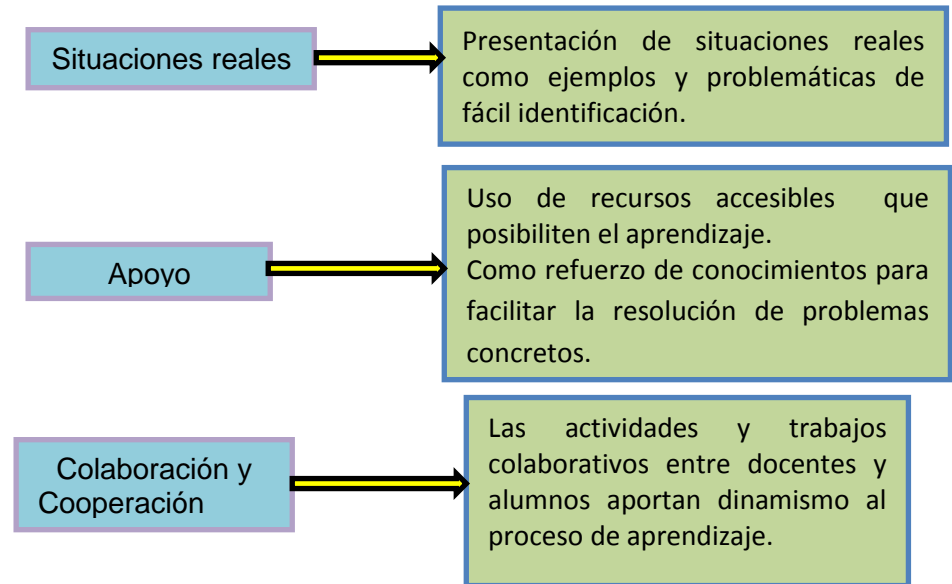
Situaciones reales

Presentación de situaciones reales como ejemplos y problemáticas de fácil identificación.

Apoyo

Uso de recursos accesibles que posibiliten el aprendizaje.
Como refuerzo de conocimientos para facilitar la resolución de problemas concretos.

Colaboración y Cooperación

Las actividades y trabajos colaborativos entre docentes y alumnos aportan dinamismo al proceso de aprendizaje.